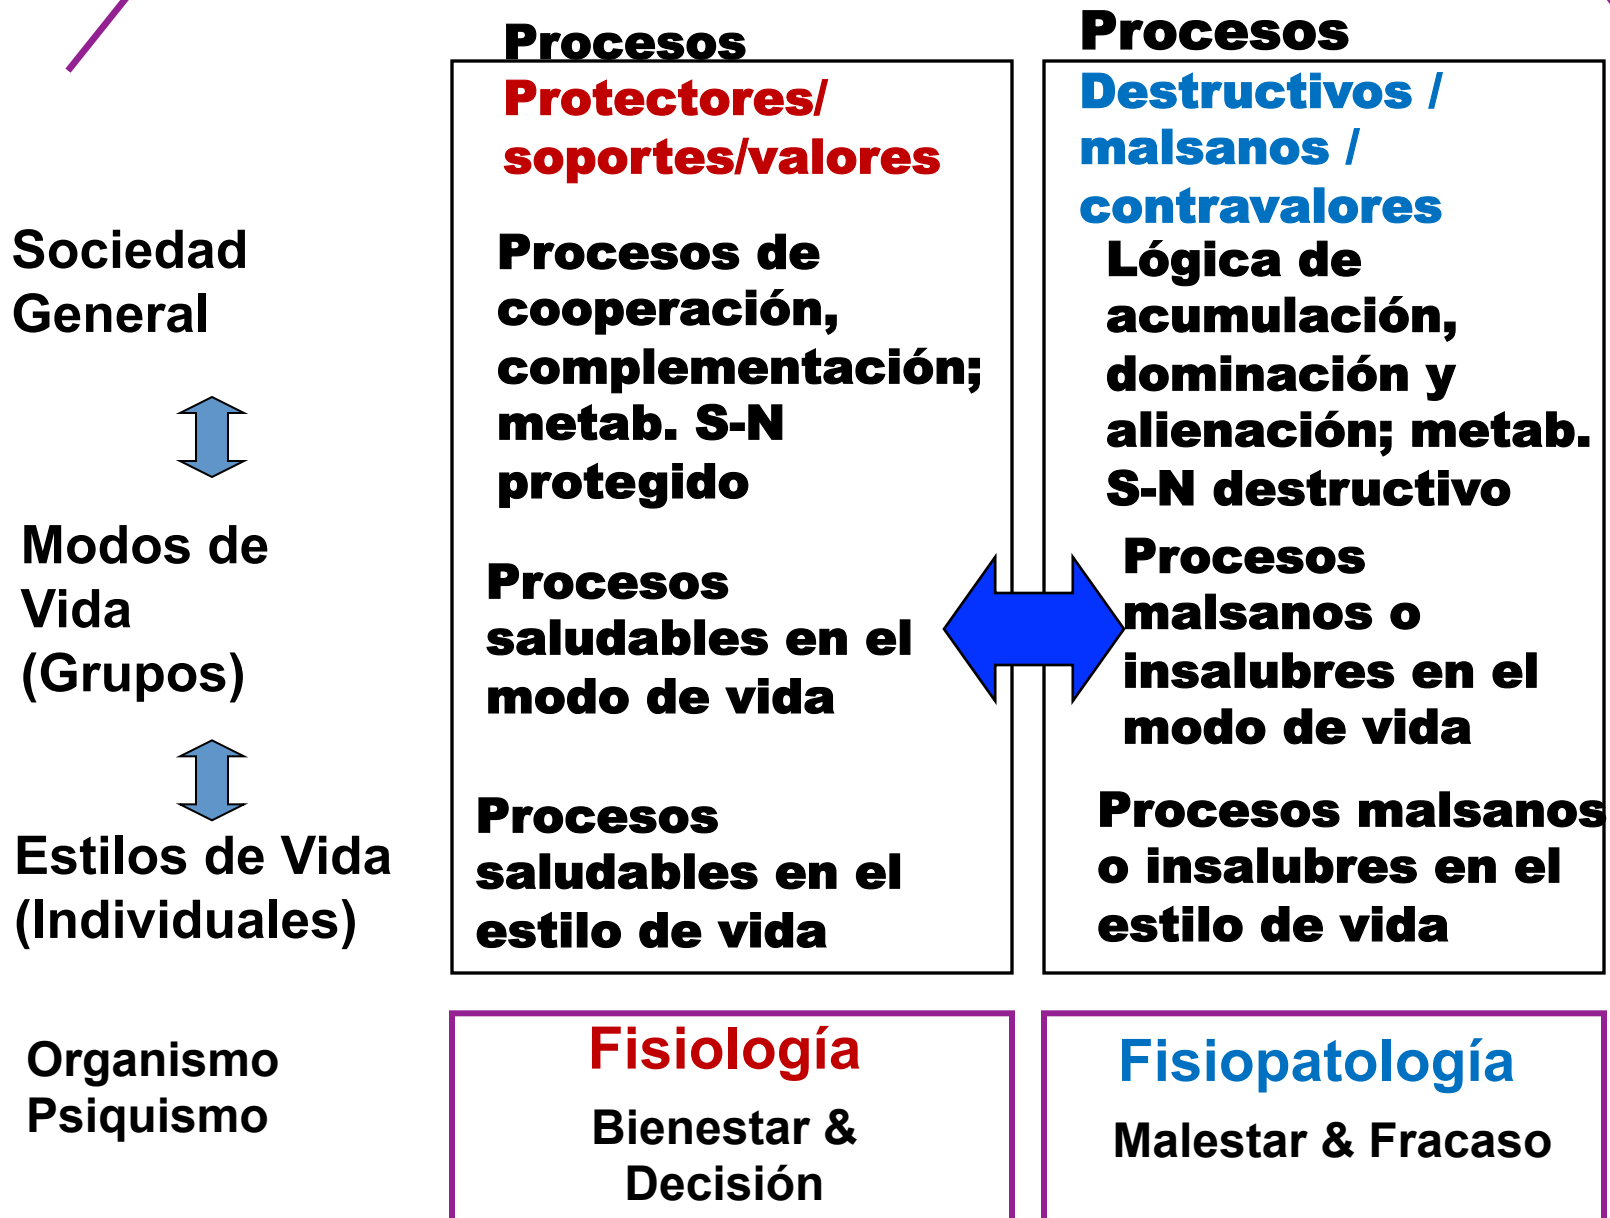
Procesos
Protectores/ soportes/valores

Procesos
Destructivos / malsanos / contravalores

Sociedad General

Procesos de cooperación, complementación; metab. S-N protegido

Lógica de acumulación, dominación y alienación; metab. S-N destructivo

Modos de Vida (Grupos)

Procesos saludables en el modo de vida

Procesos malsanos o insalubres en el modo de vida

Estilos de Vida (Individuales)

Procesos saludables en el estilo de vida

Procesos malsanos o insalubres en el estilo de vida

Organismo Psiquismo

Fisiología
Bienestar & Decisión

Fisiopatología
Malestar & Fracaso